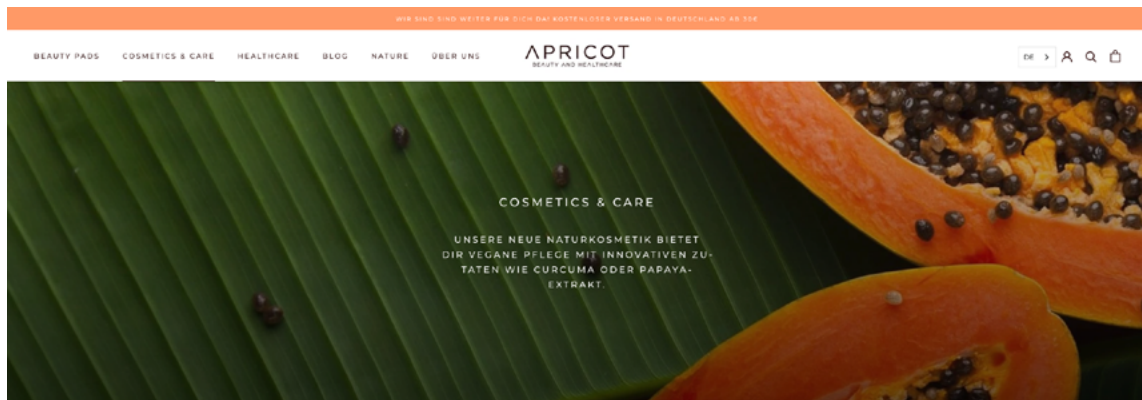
WIR SIND SIND WEITER FÜR DICH DA! KOSTENLOSER VERSAND IN DEUTSCHLAND AB 35€

BEAUTY PADS COSMETICS & CARE HEALTHCARE BLOG NATURE ÜBER UNS

APRICOT
BEAUTY AND HEALTHCARE

DE >

COSMETICS & CARE

UNSERE NEUE NATURKOSMETIK BIETET DIR VEGANE PFLEGE MIT INNOVATIVEN ZUTATEN WIE CURCUMA ODER PAPAYA-EXTRAKT.